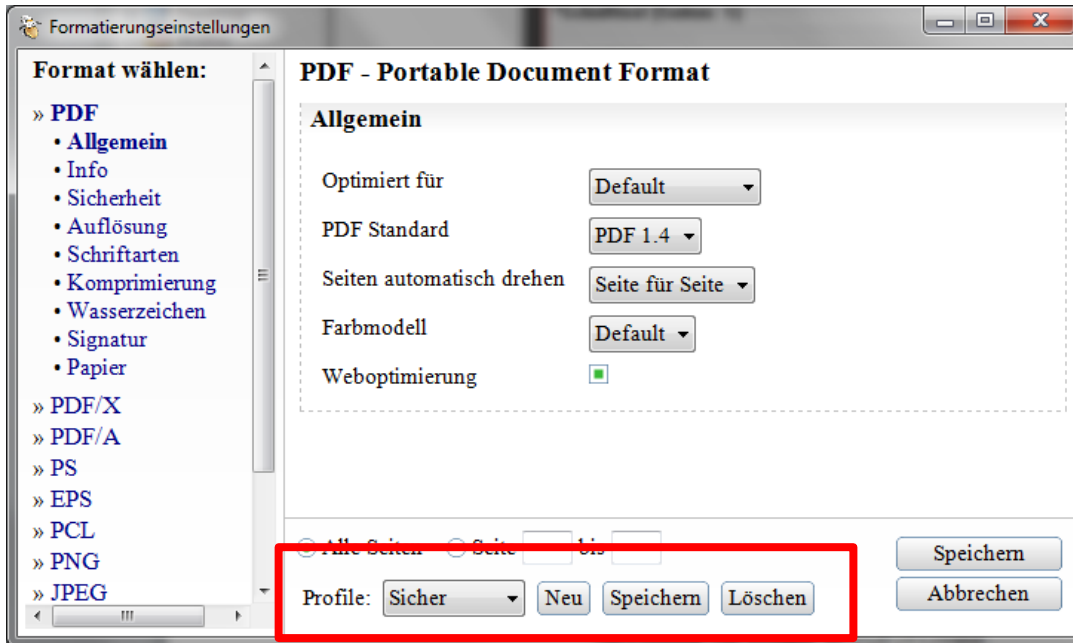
Formatierungseinstellungen

Format wählen:

» PDF
• Allgemein
• Info
• Sicherheit
• Auflösung
• Schriftarten
• Komprimierung
• Wasserzeichen
• Signatur
• Papier
» PDF/X
» PDF/A
» PS
» EPS
» PCL
» PNG
» JPEG

PDF - Portable Document Format

Allgemein

Optimiert für | Default
PDF Standard | PDF 1.4
Seiten automatisch drehen | Seite für Seite
Farbmodell | Default
Weboptimierung

Alle Seiten Seite bis

Profile: Sicher Neu Speichern Löschen

Speichern
Abbrechen